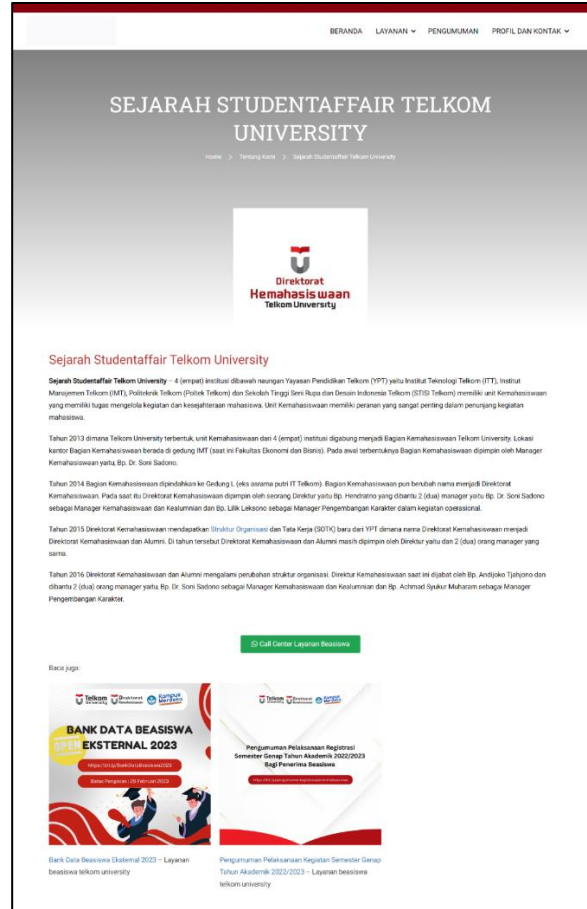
BERANDA LAYANAN PENGUMUMAN PROFIL DAN KONTAK

SEJARAH STUDENTAFFAIR TELKOM UNIVERSITY

Home > Tentang Kami > Sejarah Studentaffair Telkom University

Direktorat Kemahasiswaan Telkom University

Sejarah Studentaffair Telkom University

Sejarah Studentaffair Telkom University – 4 (empat) institusi dibawah naungan Yayasan Pendidikan Telkom (YPT) yaitu Institut Teknologi Telkom (ITT), Institut Manajemen Telkom (IMT), Politeknik Telkom (Poltek Telkom) dan Sekolah Tinggi Seni Rupa dan Desain Indonesia Telkom (STISI Telkom) memiliki unit Kemahasiswaan yang memiliki tugas mengelola kegiatan dan kesejahteraan mahasiswa. Unit Kemahasiswaan memiliki peranan yang sangat penting dalam penunjang kegiatan mahasiswa.

Tahun 2013 dimana Telkom University terbentuk, unit Kemahasiswaan dari 4 (empat) institusi digabung menjadi Bagian Kemahasiswaan Telkom University. Lokasi kantor Bagian Kemahasiswaan berada di gedung IMT (saat ini Fakultas Ekonomi dan Bisnis). Pada awal terbentuknya Bagian Kemahasiswaan dipimpin oleh Manager Kemahasiswaan yaitu, Bp. Dr. Soni Sadono.

Tahun 2014 Bagian Kemahasiswaan dipindahkan ke Gedung L (eks asrama putri IT Telkom). Bagian Kemahasiswaan pun berubah nama menjadi Direktorat Kemahasiswaan. Pada saat itu Direktorat Kemahasiswaan dipimpin oleh seorang Direktur yaitu Bp. Hendratno yang dibantu 2 (dua) manager yaitu Bp. Dr. Soni Sadono sebagai Manager Kemahasiswaan dan Kealumnian dan Bp. Lilik Leksono sebagai Manager Pengembangan Karakter dalam kegiatan operasional.

Tahun 2015 Direktorat Kemahasiswaan mendapatkan Struktur Organisasi dan Tata Kerja (SOTK) baru dari YPT dimana nama Direktorat Kemahasiswaan menjadi Direktorat Kemahasiswaan dan Alumni. Di tahun tersebut Direktorat Kemahasiswaan dan Alumni masih dipimpin oleh Direktur yaitu dan 2 (dua) orang manager yang sama.

Tahun 2016 Direktorat Kemahasiswaan dan Alumni mengalami perubahan struktur organisasi. Direktur Kemahasiswaan saat ini dijabat oleh Bp. Andijoko Tjahjono dan dibantu 2 (dua) orang manager yaitu, Bp. Dr. Soni Sadono sebagai Manager Kemahasiswaan dan Kealumnian dan Bp. Achmad Syukur Muharam sebagai Manager Pengembangan Karakter.

Call Center Layanan Beasiswa

Baca juga:

Telkom University Direktorat Kemahasiswaan Kampus Merdeka
BANK DATA BEASISWA EKSTERNAL 2023
OPEN
https://bit.ly/BankDataBeasiswa2023
Batas Pengisian : 25 Februari 2023

Telkom University Direktorat Kemahasiswaan Kampus Merdeka
Pengumuman Pelaksanaan Registrasi Semester Genap Tahun Akademik 2022/2023 Bagi Penerima Beasiswa
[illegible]

Bank Data Beasiswa Eksternal 2023 – Layanan beasiswa telkom university

Pengumuman Pelaksanaan Kegiatan Semester Genap Tahun Akademik 2022/2023 – Layanan beasiswa telkom university